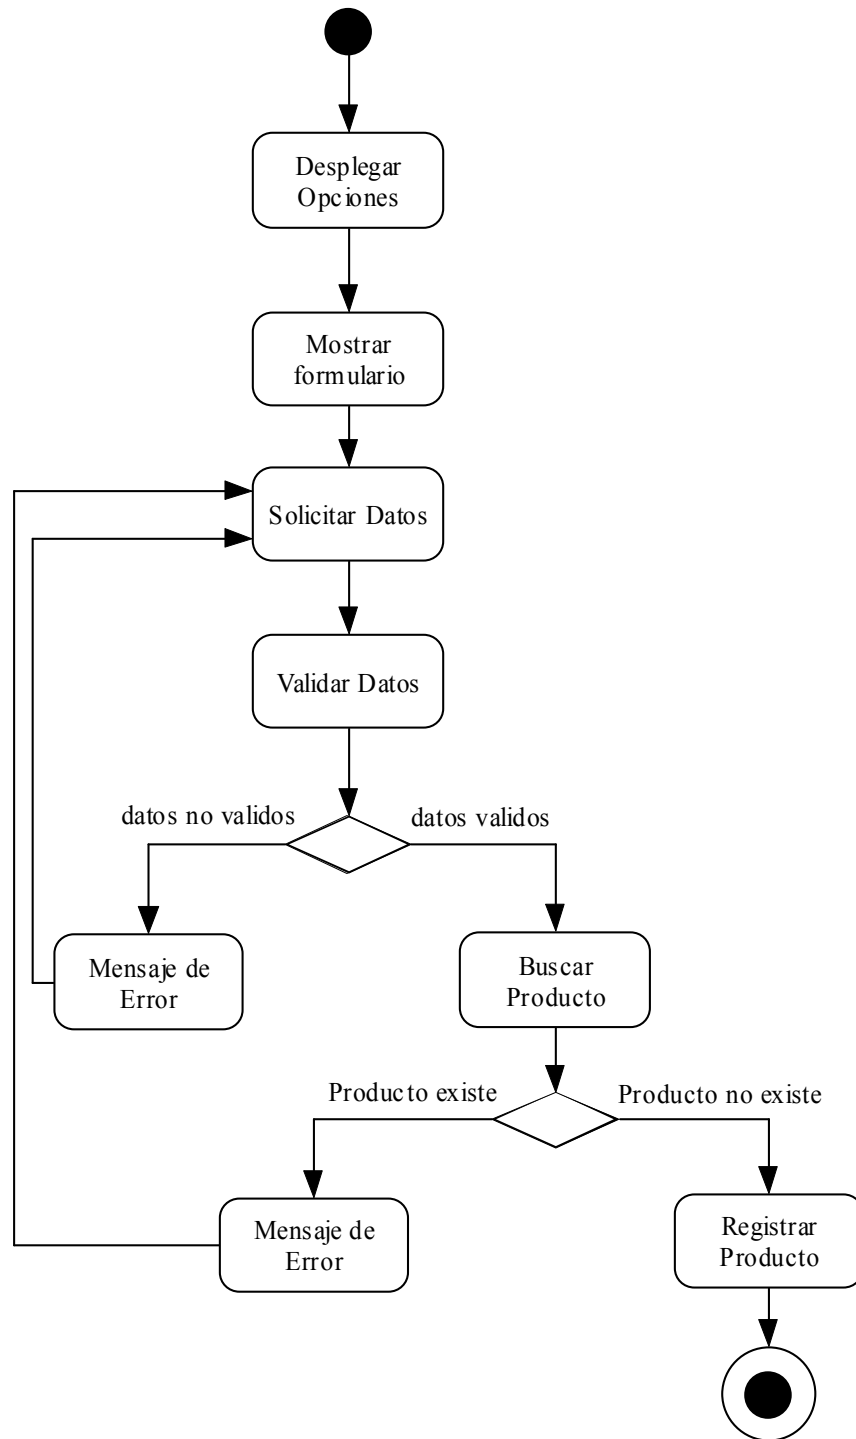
Desplegar Opciones

Mostrar formulario

Solicitar Datos

Validar Datos

datos no validos

datos validos

Mensaje de Error

Buscar Producto

Producto existe

Producto no existe

Mensaje de Error

Registrar Producto